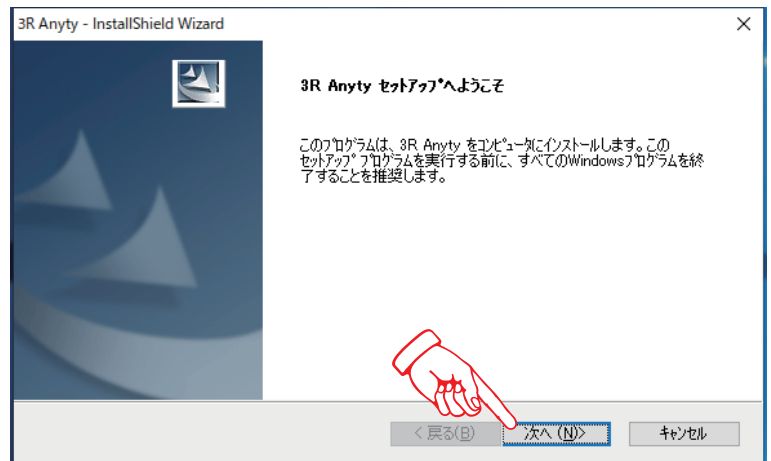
3R Anyty - InstallShield Wizard

×

3R Anyty セットアップへようこそ

このプログラムは、3R Anyty をコンピュータにインストールします。このセットアップ プログラムを実行する前に、すべてのWindowsプログラムを終了することを推奨します。

< 戻る(B)

次へ (N)>

キャンセル